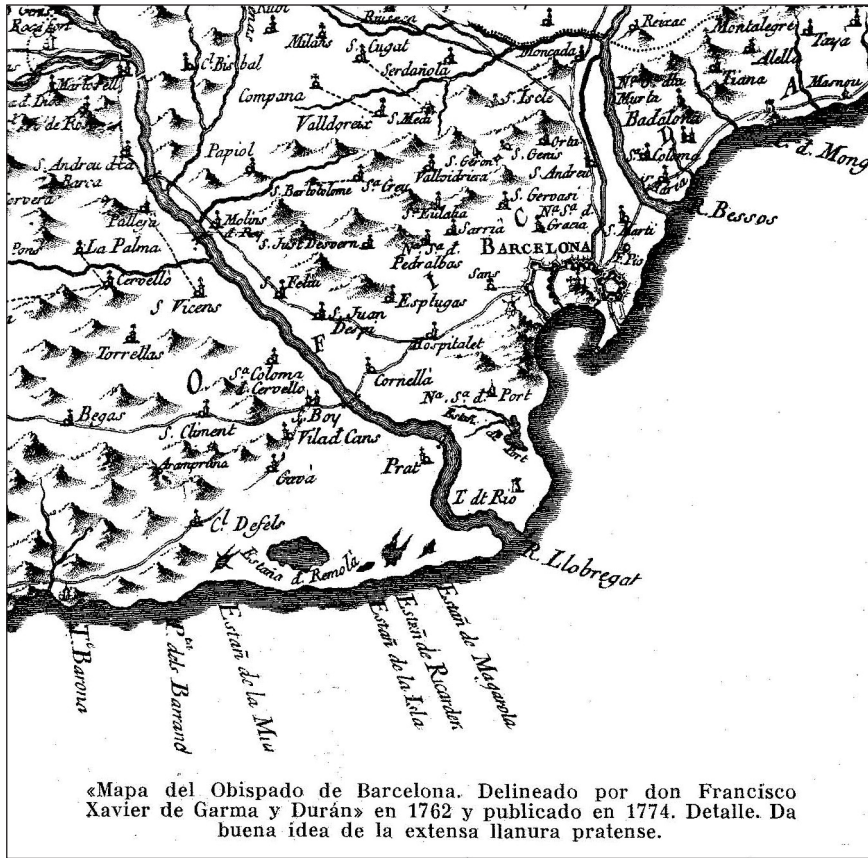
Rocafort
Rubi
Ruissa
Reixac
Montalegre
Taya
Milans
S. Cugat
Alella
Cl. Bisbal
Moncada
Serdañola
Nª. Sª. d. la Murta
Tiana
Marnou
Martorell
Compana
S. Iscle
Badalona
Valldoreix
S. Medi
Orta
S. Andreu d. la Barca
Papiol
S. Geroni
S. Genis
S. Coloma
C. d. Mong
Vallvidrira
S. Andreu
S. Bartolome
Sª. Creu
S. Gervasi
Pallejá
Sª. Eulalia
Nª. Sª. d. Gracia
R. Bessos
Molins d. Rey
Sarrià
S. Marti
La Palma
S. Just Desvern
Nª. Sª. d. Pedralbas
BARCELONA
Cervelló
Sans
S. Feliu
S. Vicens
Esplugas
S. Juan Despi
Torrellas
F
Hospitalet
O
Sª. Coloma d. Cervelló
Cornellà
Nª. Sª. d. Port
Begas
S. Boy
S. Climent
Vilad. Cans
Aramprúna
Gavà
Prat
T. dl Rio
Cl. Defels
Estaña d. Remolà
R. Llobregat
Tre. Barona
T. dels Barrand
Estañ de la Mu
Estañ de la Isla
Estañ de Ricarden
Estañ de Magarola

«Mapa del Obispado de Barcelona. Delineado por don Francisco Xavier de Garma y Durán» en 1762 y publicado en 1774. Detalle. Da buena idea de la extensa llanura pratense.